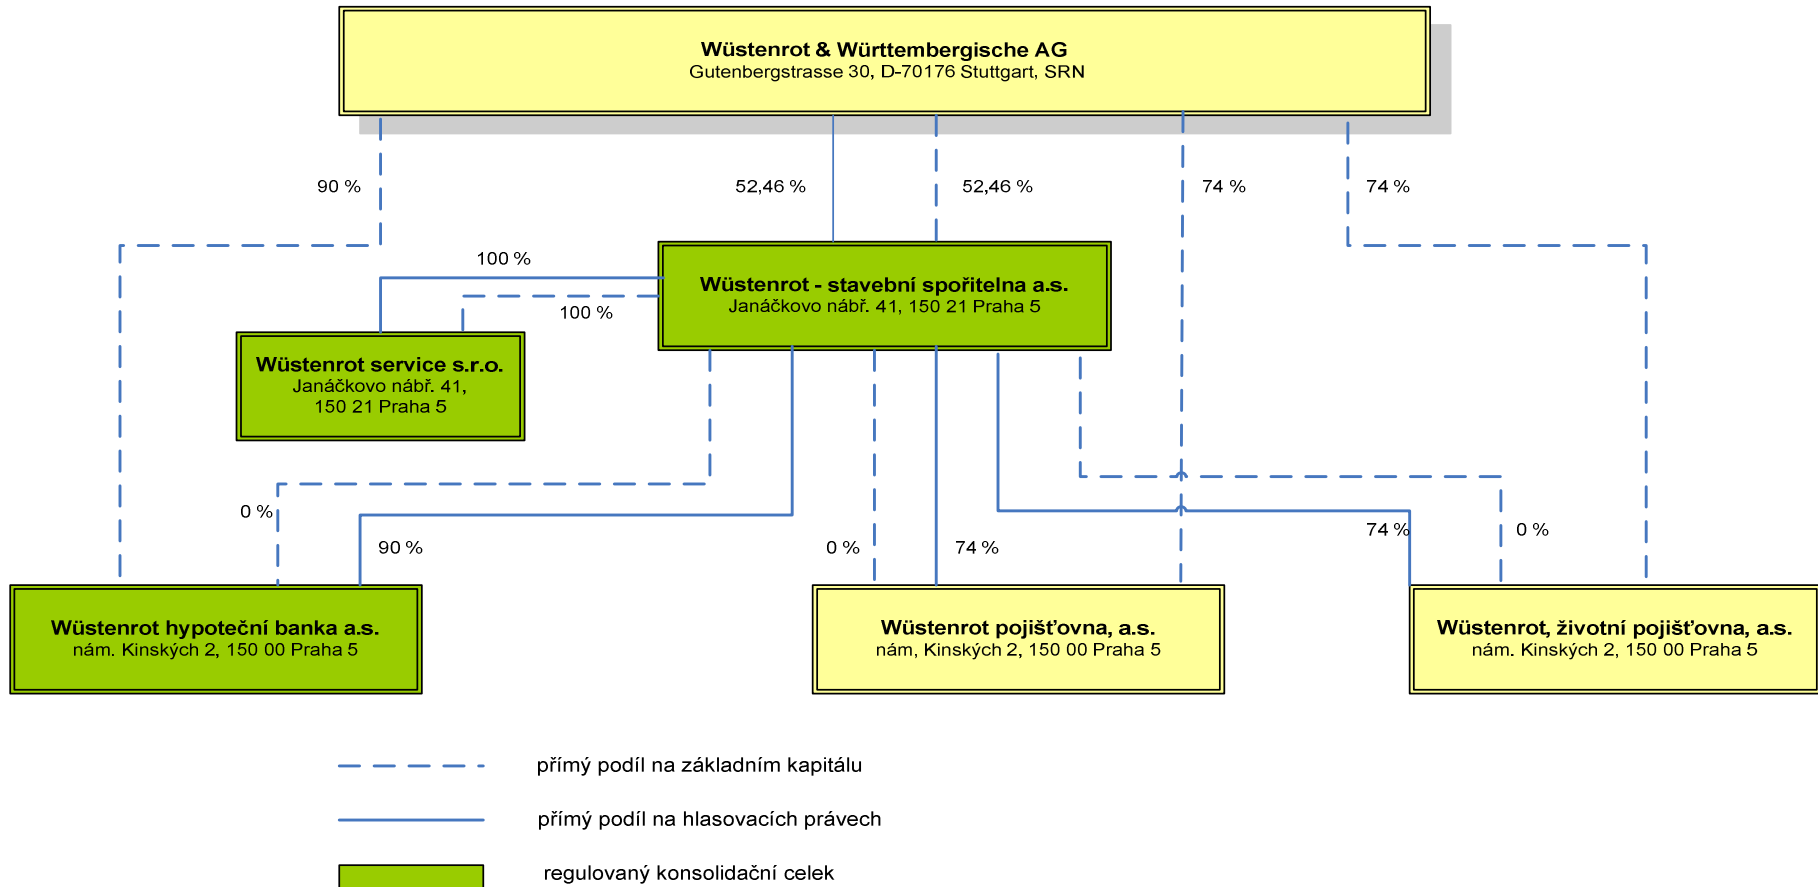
Wüstenrot & Württembergische AG
Gutenbergstrasse 30, D-70176 Stuttgart, SRN

90 %

52,46 %

52,46 %

74 %

74 %

100 %

100 %

Wüstenrot - stavební spořitelna a.s.
Janáčkovo nábř. 41, 150 21 Praha 5

Wüstenrot service s.r.o.
Janáčkovo nábř. 41,
150 21 Praha 5

0 %

90 %

0 %

74 %

74 %

0 %

Wüstenrot hypoteční banka a.s.
nám. Kinských 2, 150 00 Praha 5

Wüstenrot pojišťovna, a.s.
nám, Kinských 2, 150 00 Praha 5

Wüstenrot, životní pojišťovna, a.s.
nám. Kinských 2, 150 00 Praha 5

přímý podíl na základním kapitálu

přímý podíl na hlasovacích právech

regulovaný konsolidační celek